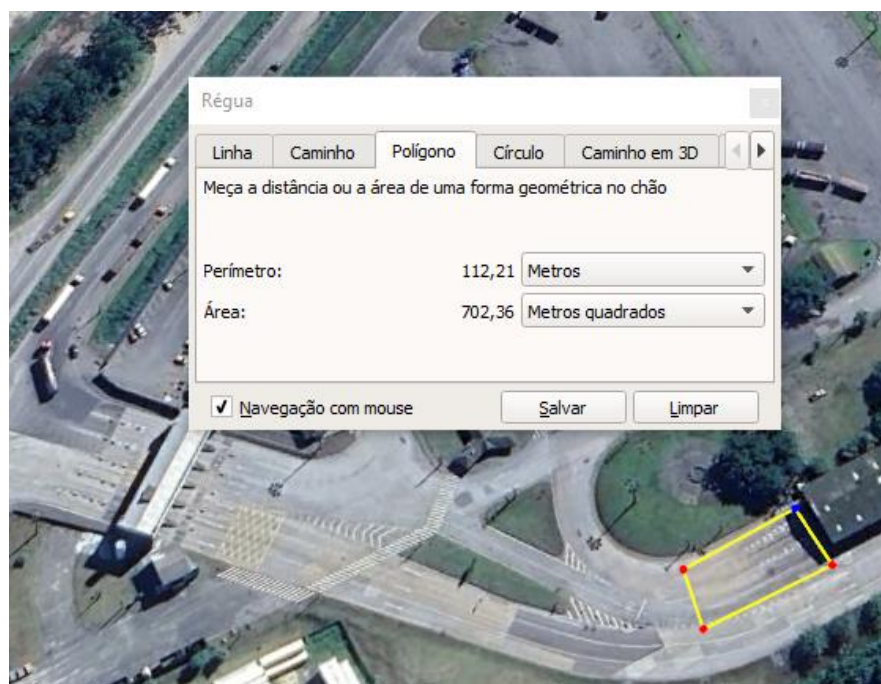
Régua

Linha | Caminho | Polígono | Círculo | Caminho em 3D

Meça a distância ou a área de uma forma geométrica no chão

Perímetro: 112,21 Metros

Área: 702,36 Metros quadrados

✓ Navegação com mouse

Salvar

Limpar